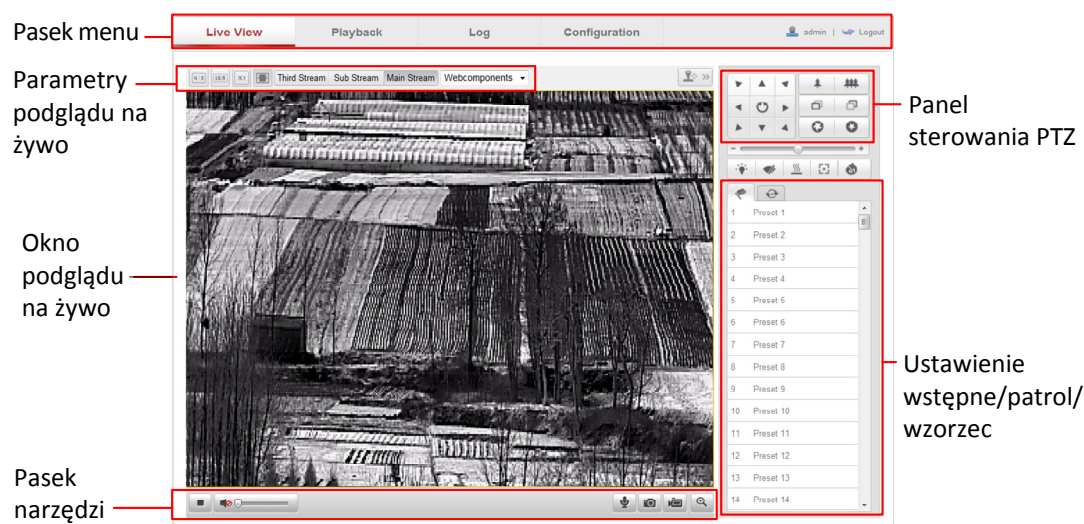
Pasek menu

Live View | Playback | Log | Configuration

admin | Logout

Parametry podglądu na żywo

Third Stream | Sub Stream | Main Stream | Webcomponents

Panel sterowania PTZ

Okno podglądu na żywo

1 Preset 1
2 Preset 2
3 Preset 3
4 Preset 4
5 Preset 5
6 Preset 6
7 Preset 7
8 Preset 8
9 Preset 9
10 Preset 10
11 Preset 11
12 Preset 12
13 Preset 13
14 Preset 14

Ustawienie wstępne/patrol/wzorzec

Pasek narzędzi